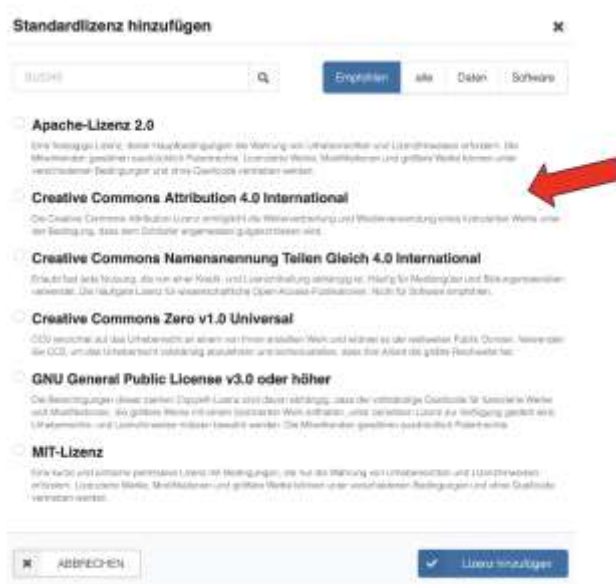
Standardlizenz hinzufügen

×

SUCHE

Empfohlen alle Daten Software

Apache-Lizenz 2.0

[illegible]

Creative Commons Attribution 4.0 International

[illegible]

Creative Commons Namensnennung Teilen Gleich 4.0 International

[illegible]

Creative Commons Zero v1.0 Universal

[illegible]

GNU General Public License v3.0 oder höher

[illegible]

MIT-Lizenz

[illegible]

ABBRECHEN

Lizenz hinzufügen